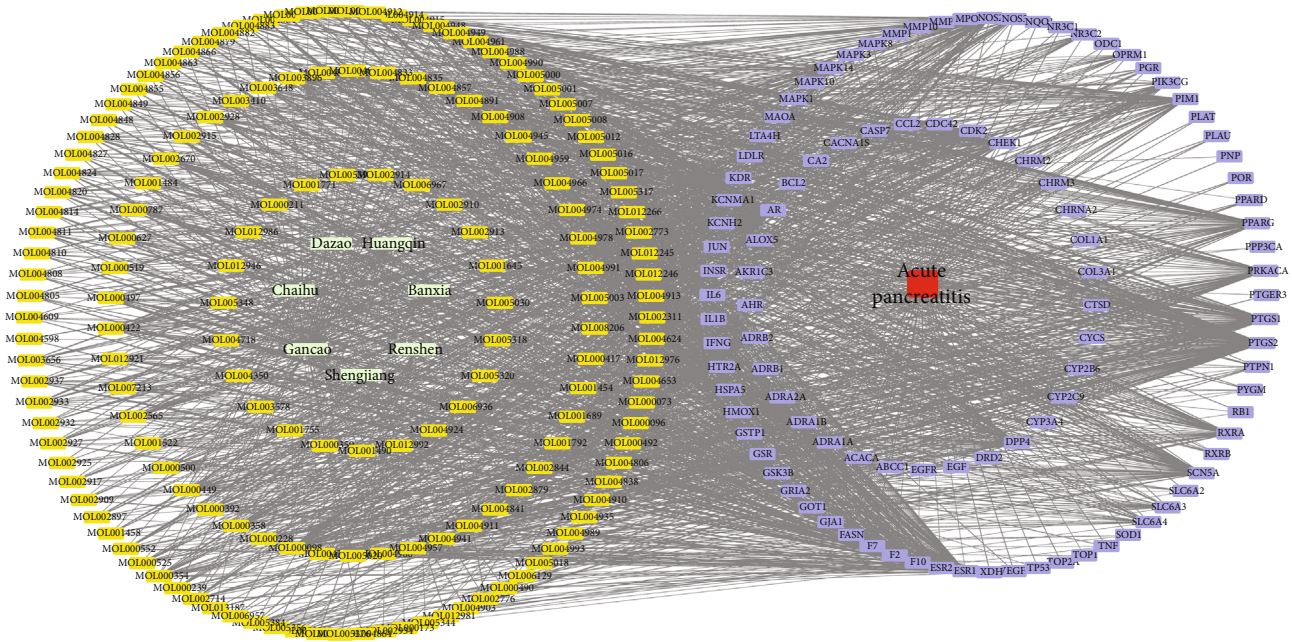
Dazao
Huangqin
Chaihu
Banxia
Gancao
Renshen
Shengjiang

Acute pancreatitis

MOL004824
MOL004820
MOL004814
MOL004811
MOL004810
MOL004808
MOL004805
MOL004609
MOL004598
MOL003656
MOL002937
MOL002933
MOL002932
MOL002927
MOL002925
MOL002917
MOL002909
MOL002897
MOL001458
MOL000552
MOL000525
MOL000354
MOL000239
MOL002714
MOL004827
MOL004828
MOL004848
MOL004849
MOL004855
MOL004856
MOL004863
MOL004866
MOL004879
MOL004882
MOL002915
MOL002670
MOL001484
MOL000787
MOL000627
MOL000519
MOL000497
MOL000422
MOL012921
MOL007213
MOL002565
MOL001522
MOL000500
MOL000449
MOL000392
MOL000358
MOL000228
MOL000098
MOL003110
MOL002928
MOL003648
MOL003896
MOL004835
MOL004857
MOL004891
MOL004908
MOL004945
MOL004959
MOL004966
MOL004974
MOL004978
MOL004991
MOL005003
MOL008206
MOL000417
MOL001454
MOL001689
MOL001792
MOL002844
MOL002879
MOL004841
MOL004911
MOL004941
MOL004957
MOL004949
MOL004961
MOL004988
MOL004990
MOL005000
MOL005001
MOL005007
MOL005008
MOL005012
MOL005016
MOL005017
MOL005317
MOL012266
MOL002773
MOL012245
MOL012246
MOL004913
MOL002311
MOL004624
MOL012976
MOL004653
MOL000073
MOL000096
MOL000492
MOL004806
MOL004838
MOL004910
MOL004935
MOL004989
MOL004993
MOL005018
MOL006129
MOL000490
MOL002776
MOL004903
MOL012981
MOL005344
MOL000359
MOL002914
MOL001771
MOL006967
MOL000211
MOL002910
MOL012986
MOL002913
MOL012946
MOL001645
MOL005348
MOL005030
MOL004718
MOL005318
MOL004350
MOL005320
MOL003578
MOL006936
MOL001755
MOL004924
MOL000359
MOL012992
MOL001490

MMP10
MMP1
MMP
MPO
NOS3
NOS2
NQO
NR3C1
NR3C2
ODC1
OPRM1
PGR
PIK3CG
PIM1
PLAT
PLAU
PNP
POR
PPARD
PPARG
PPP3CA
PRKACA
PTGER3
PTGS1
PTGS2
PTPN1
PYGM
RB1
RXRA
RXRB
SCN5A
SLC6A2
SLC6A3
SLC6A4
SOD1
TNF
TOP1
TOP2A
TP53
EGF
XDH
ESR1
ESR2
F10
F2
F7
FASN
GJA1
GOT1
GRIA2
GSK3B
GSR
GSTP1
HMOX1
HSPA5
HTR2A
IFNG
IL1B
IL6
INSR
JUN
KCNH2
KCNMA1
KDR
LDLR
LTA4H
MAOA
MAPK1
MAPK10
MAPK14
MAPK3
MAPK8
CACNA1S
CASP7
CCL2
CDC42
CDK2
CHEK1
CHRM2
CHRM3
CHRNA2
COL1A1
COL3A1
CTSD
CYCS
CYP2B6
CYP2C9
CYP3A4
DPP4
DRD2
EGF
EGFR
ABCC1
ACACA
ADRA1A
ADRA1B
ADRA2A
ADRB1
ADRB2
AHR
AKR1C3
ALOX5
AR
BCL2
CA2